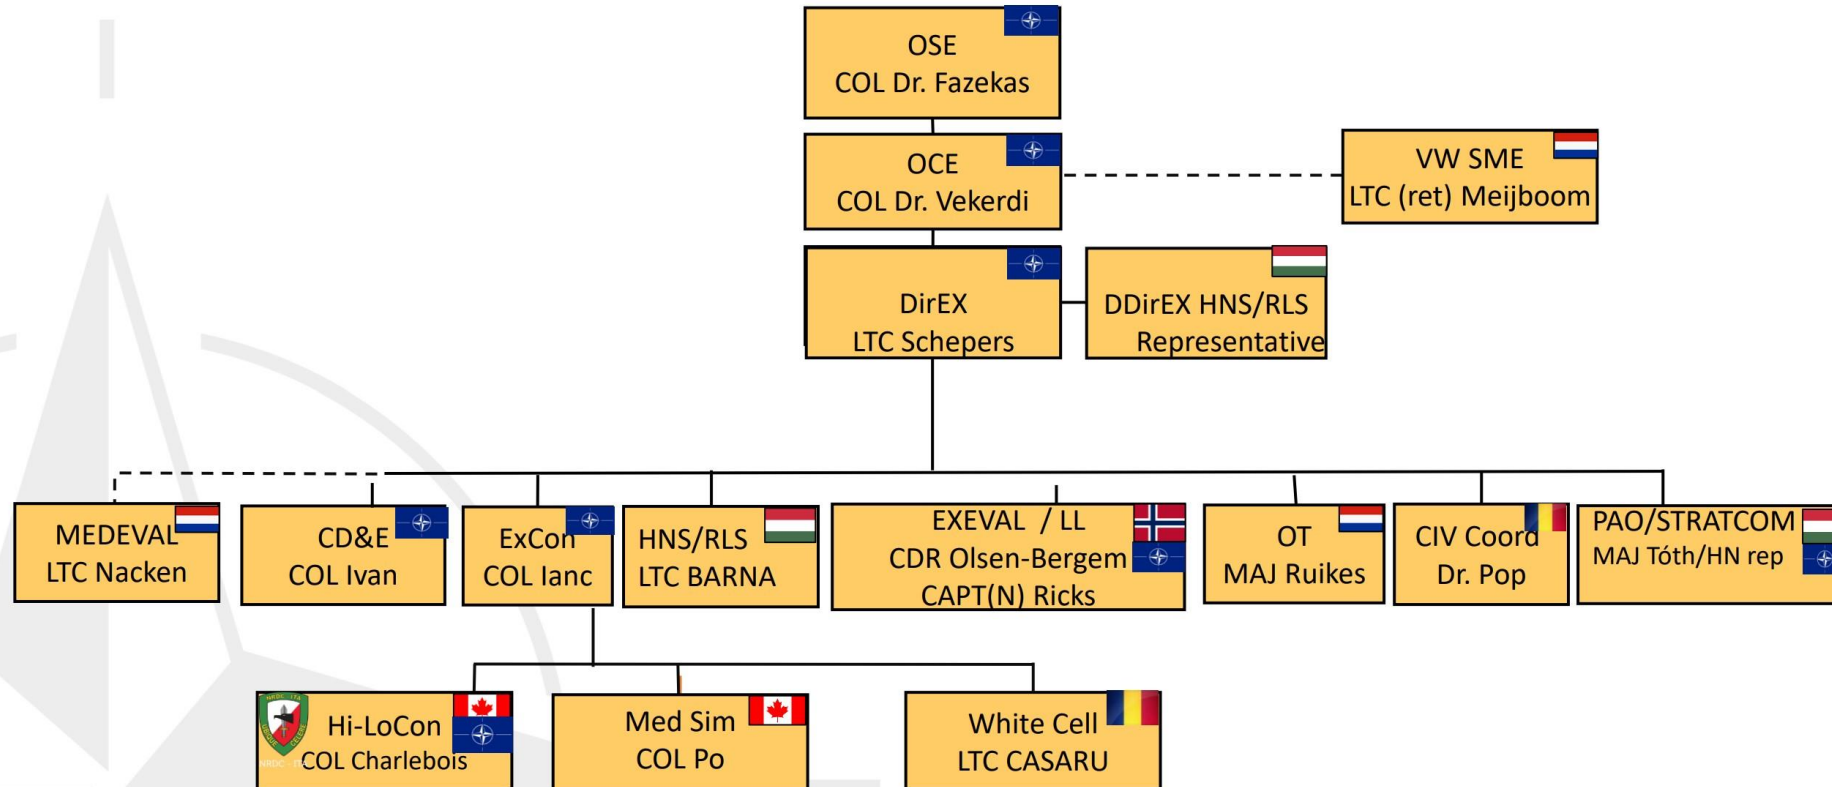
OSE
COL Dr. Fazekas

OCE
COL Dr. Vekerdi

VW SME
LTC (ret) Meijboom

DirEX
LTC Schepers

DDirEX HNS/RLS
Representative

MEDEVAL
LTC Nacken

CD&E
COL Ivan

ExCon
COL Ianc

HNS/RLS
LTC BARNA

EXEVAL / LL
CDR Olsen-Bergem
CAPT(N) Ricks

OT
MAJ Ruikes

CIV Coord
Dr. Pop

PAO/STRATCOM
MAJ Tóth/HN rep

Hi-LoCon
COL Charlebois

Med Sim
COL Po

White Cell
LTC CASARU